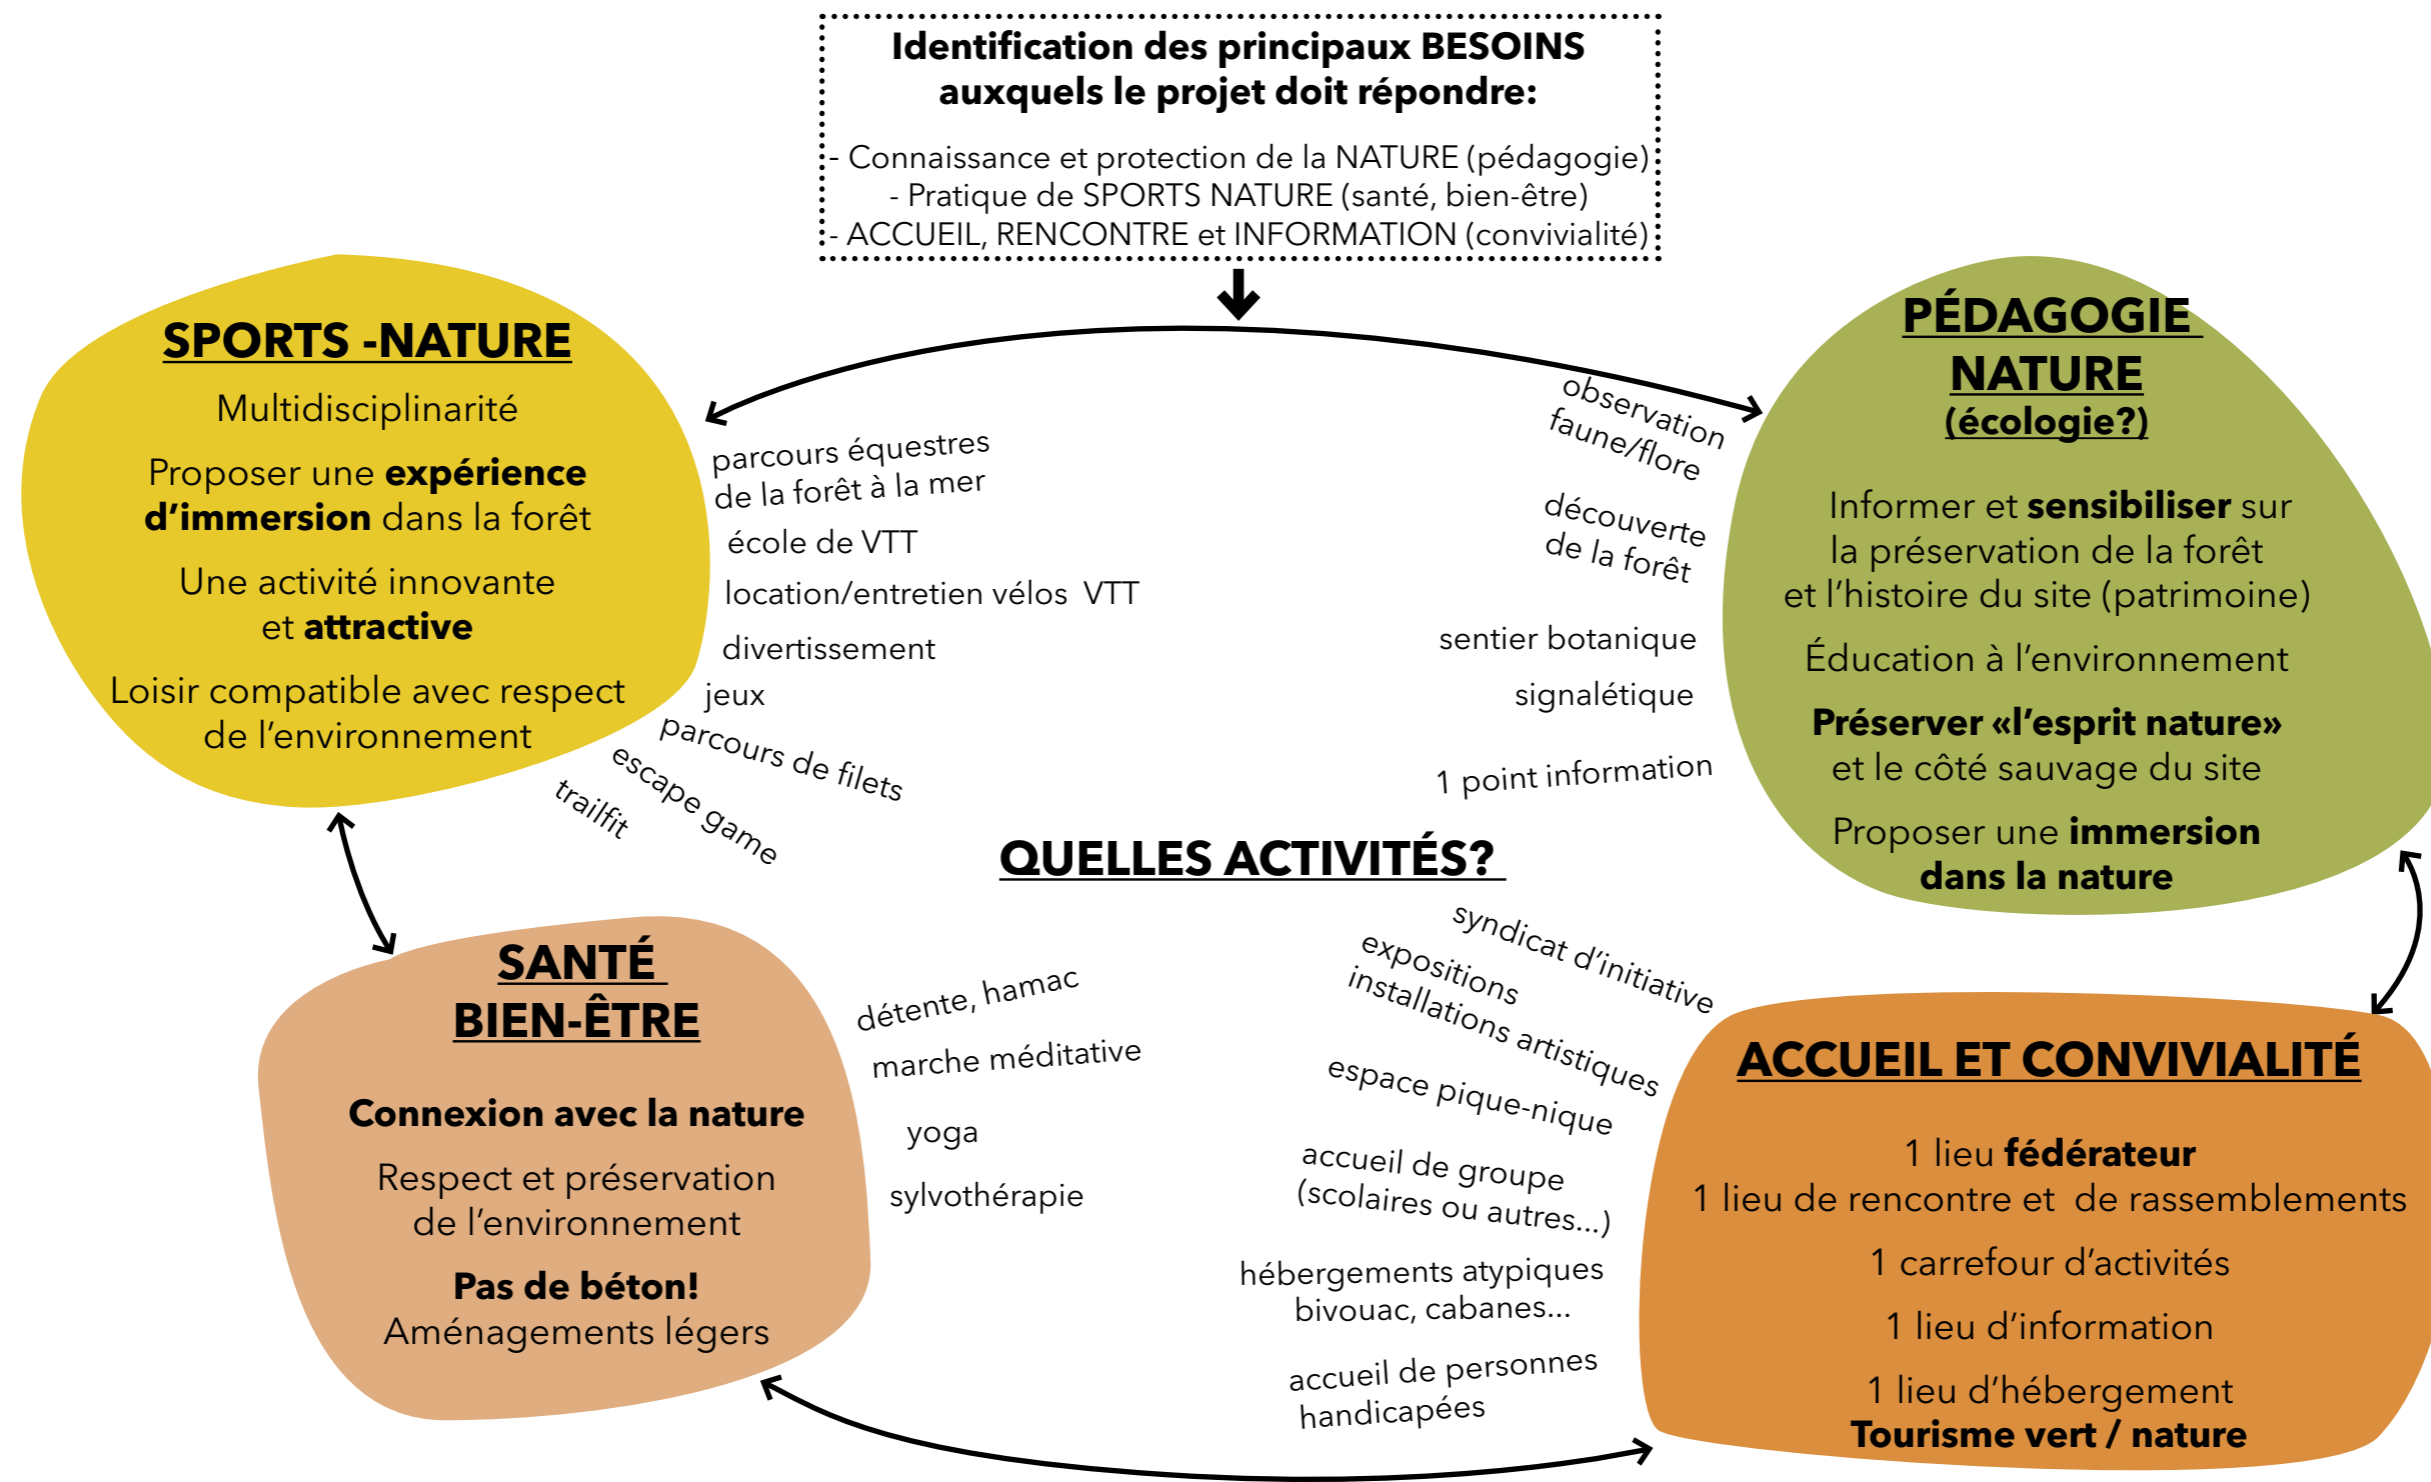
Identification des principaux BESOINS auxquels le projet doit répondre:

- Connaissance et protection de la NATURE (pédagogie)
- Pratique de SPORTS NATURE (santé, bien-être)
- ACCUEIL, RENCONTRE et INFORMATION (convivialité)

SPORTS -NATURE

Multidisciplinarité

Proposer une expérience d'immersion dans la forêt

Une activité innovante et attractive

Loisir compatible avec respect de l'environnement

parcours équestres de la forêt à la mer

école de VTT

location/entretien vélos VTT

divertissement

jeux

parcours de filets

escape game

trailfit

observation faune/flore

découverte de la forêt

sentier botanique

signalétique

1 point information

PÉDAGOGIE NATURE

(écologie?)

Informer et sensibiliser sur la préservation de la forêt et l'histoire du site (patrimoine)

Éducation à l'environnement

Préserver «l'esprit nature» et le côté sauvage du site

Proposer une immersion dans la nature

QUELLES ACTIVITÉS?

SANTÉ BIEN-ÊTRE

Connexion avec la nature

Respect et préservation de l'environnement

Pas de béton!

Aménagements légers

détente, hamac

marche méditative

yoga

sylvothérapie

syndicat d'initiative

expositions

installations artistiques

espace pique-nique

accueil de groupe (scolaires ou autres...)

hébergements atypiques bivouac, cabanes...

accueil de personnes handicapées

ACCUEIL ET CONVIVIALITÉ

1 lieu fédérateur

1 lieu de rencontre et de rassemblements

1 carrefour d'activités

1 lieu d'information

1 lieu d'hébergement

Tourisme vert / nature